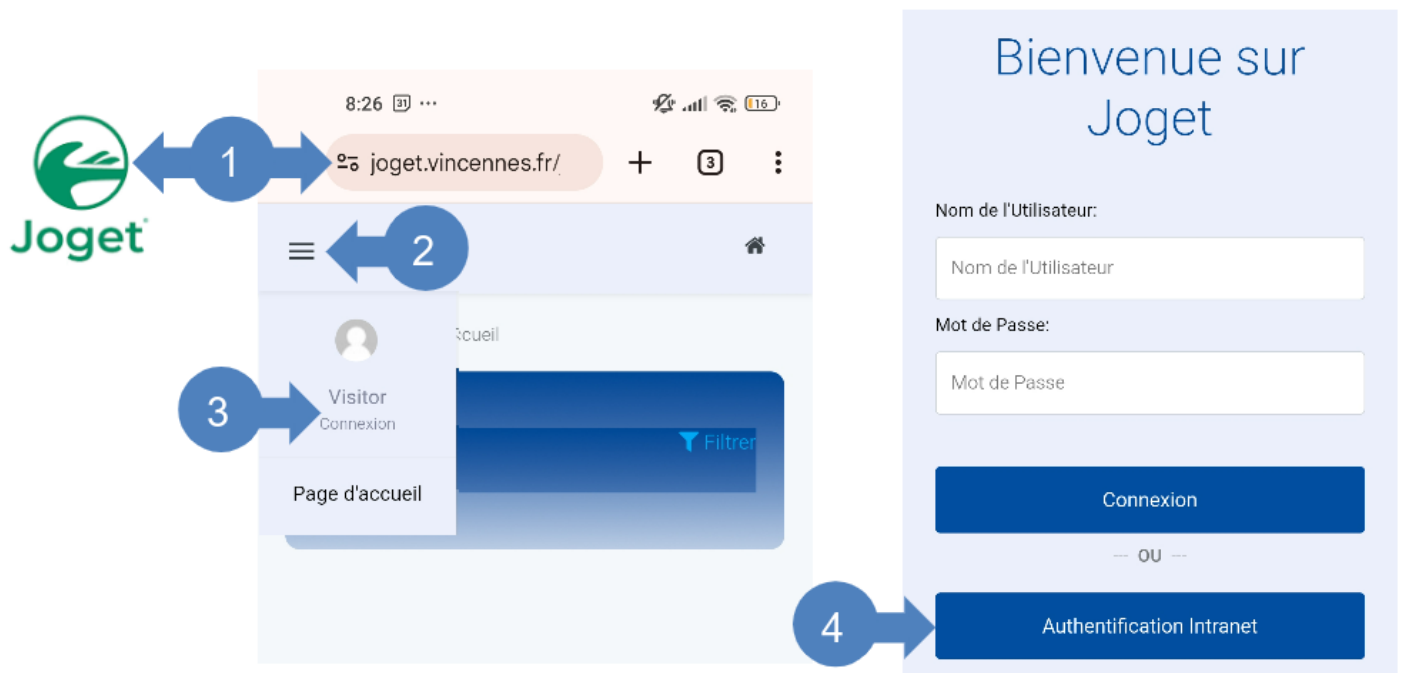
Joget

1

8:26 31 ···

16

joget.vincennes.fr/

+

3

2

ccueil

Visitor

Connexion

3

Filtrer

Page d'accueil

Bienvenue sur Joget

Nom de l'Utilisateur:

Nom de l'Utilisateur

Mot de Passe:

Mot de Passe

Connexion

— OU —

4

Authentification Intranet